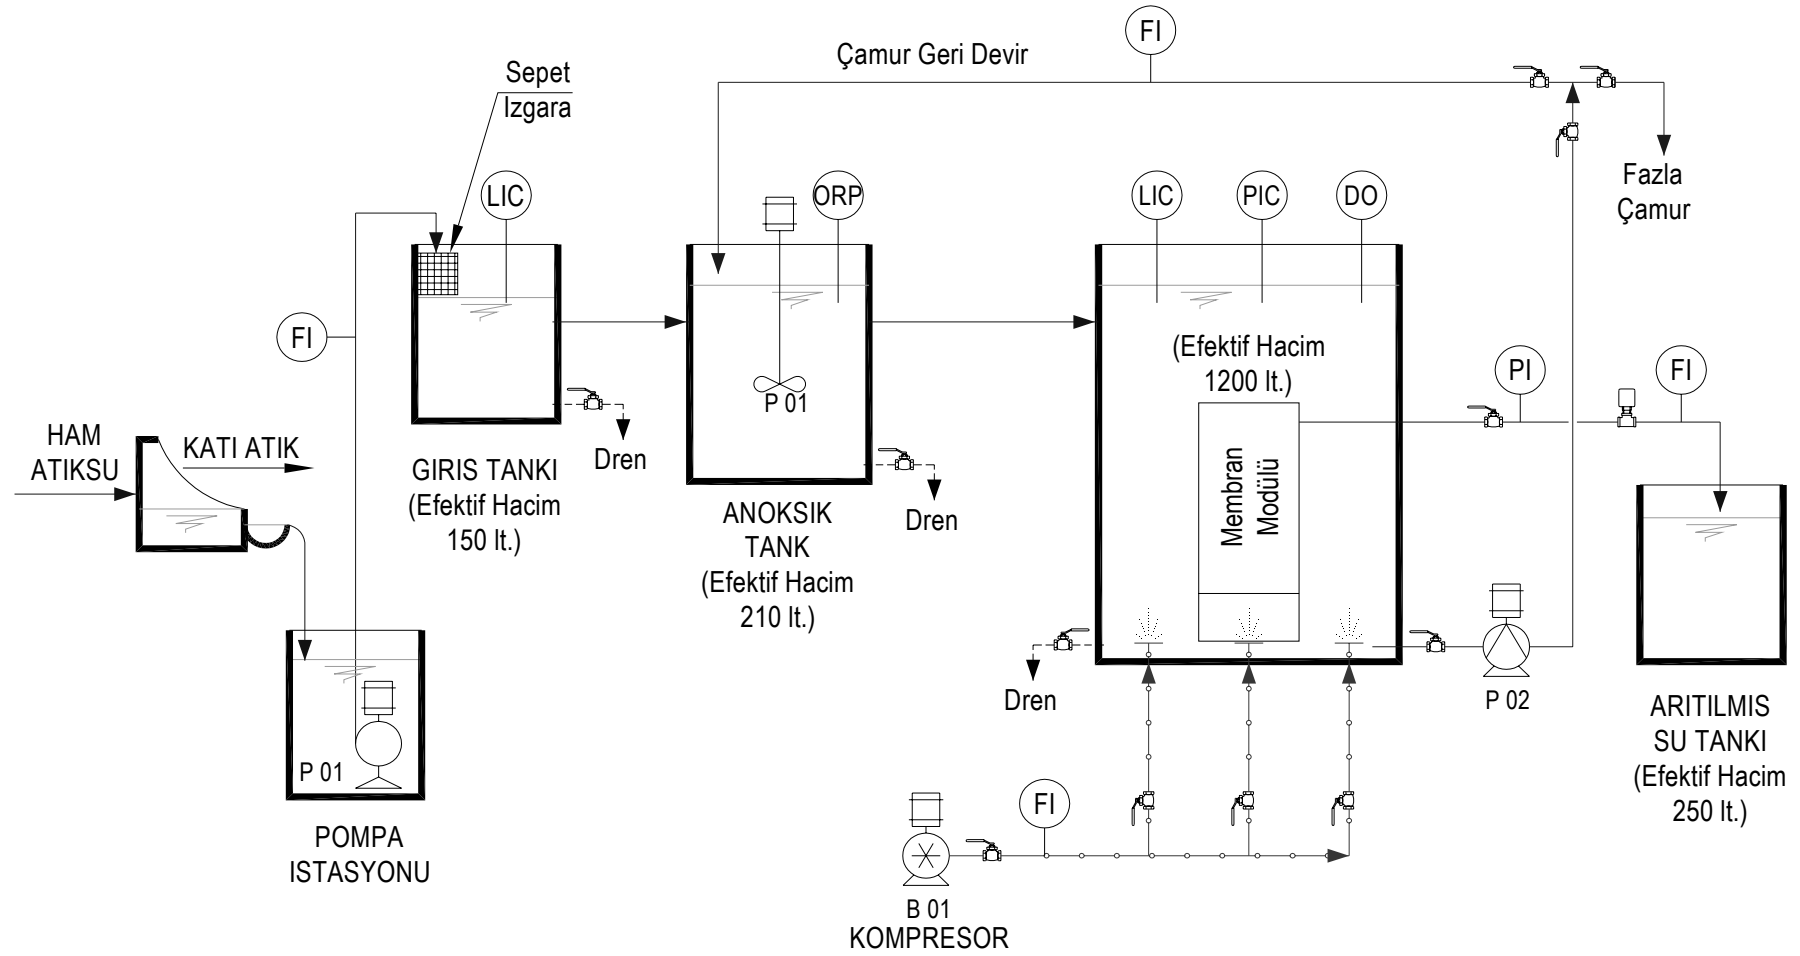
FI

Çamur Geri Devir

Sepet
Izgara

LIC

ORP

LIC

PIC

DO

Fazla
Çamur

FI

(Efektif Hacim
1200 lt.)

PI

FI

P 01

HAM
ATIKSU

KATI ATIK

GIRIS TANKI
(Efektif Hacim
150 lt.)

Dren

Dren

ANOKSIK
TANK
(Efektif Hacim
210 lt.)

Membran
Modülü

P 01

POMPA
ISTASYONU

Dren

P 02

ARITILMIS
SU TANKI
(Efektif Hacim
250 lt.)

FI

B 01
KOMPRESOR